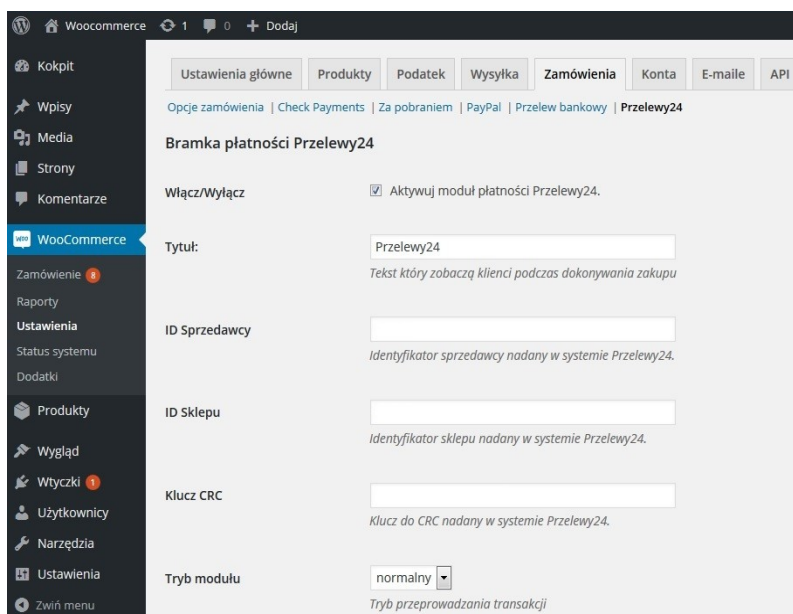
Woocommerce 1 0 + Dodaj

Kokpit
Wpisy
Media
Strony
Komentarze
WooCommerce
Zamówienie 8
Raporty
Ustawienia
Status systemu
Dodatki
Produkty
Wygląd
Wtyczki 1
Użytkownicy
Narzędzia
Ustawienia
Zwiń menu

Ustawienia główne | Produkty | Podatek | Wysyłka | Zamówienia | Konta | E-maile | API

Opcje zamówienia | Check Payments | Za pobraniem | PayPal | Przelew bankowy | Przelewy24

Bramka płatności Przelewy24

Włącz/Wyłącz
Aktywuj moduł płatności Przelewy24.

Tytuł:
Przelewy24
Tekst który zobaczą klienci podczas dokonywania zakupu

ID Sprzedawcy
Identyfikator sprzedawcy nadany w systemie Przelewy24.

ID Sklepu
Identyfikator sklepu nadany w systemie Przelewy24.

Klucz CRC
Klucz do CRC nadany w systemie Przelewy24.

Tryb modułu
normalny
Tryb przeprowadzania transakcji